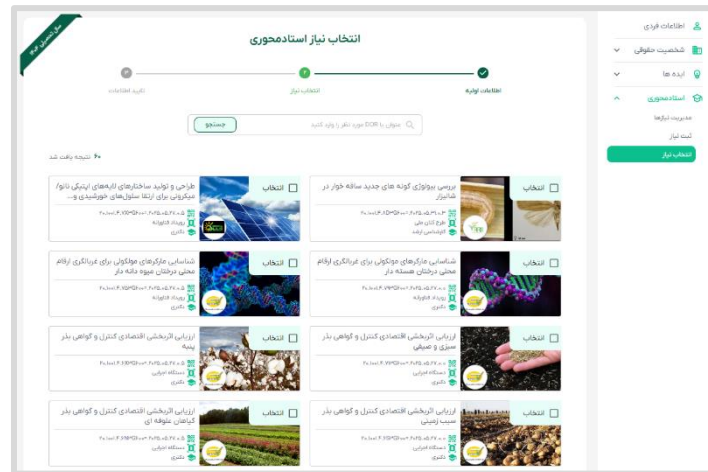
اطلاعات فردی
شخصیت حقوقی
ایده ها
استادمحوری
مدیریت نیازها
ثبت نیاز
انتخاب نیاز

انتخاب نیاز استادمحوری
اطلاعات اولیه
انتخاب نیاز
تکمیل اطلاعات

عنوان یا DOR مورد نظر را وارد کنید
جستجو
۶۰ نتیجه یافت شد

انتخاب
بررسی بیولوژی گونه های جدید ساقه خوار در شالیزار
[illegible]
طرح کلان ملی
کارشناسی ارشد

انتخاب
طراحی و تولید ساختارهای لایه‌های (پایه‌ای نانو) میکرونی برای ارتقا سلول‌های خورشیدی و...
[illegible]
رویداد فناورانه
دکتری

انتخاب
شناسایی مارکرهای مولکولی برای غربالگری ارقام محلی درختان هسته دار
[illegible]
رویداد فناورانه
دکتری

انتخاب
شناسایی مارکرهای مولکولی برای غربالگری ارقام محلی درختان میوه دانه دار
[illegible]
رویداد فناورانه
دکتری

انتخاب
ارزیابی اثربخشی اقتصادی کنترل و گواهی بذر سبزی و صیفی
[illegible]
دستگاه اجرایی
دکتری

انتخاب
ارزیابی اثربخشی اقتصادی کنترل و گواهی بذر پنبه
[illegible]
دستگاه اجرایی
دکتری

انتخاب
ارزیابی اثربخشی اقتصادی کنترل و گواهی بذر سیب زمینی
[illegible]
دستگاه اجرایی
دکتری

انتخاب
ارزیابی اثربخشی اقتصادی کنترل و گواهی بذر گیاهان علوفه ای
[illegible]
دستگاه اجرایی
دکتری